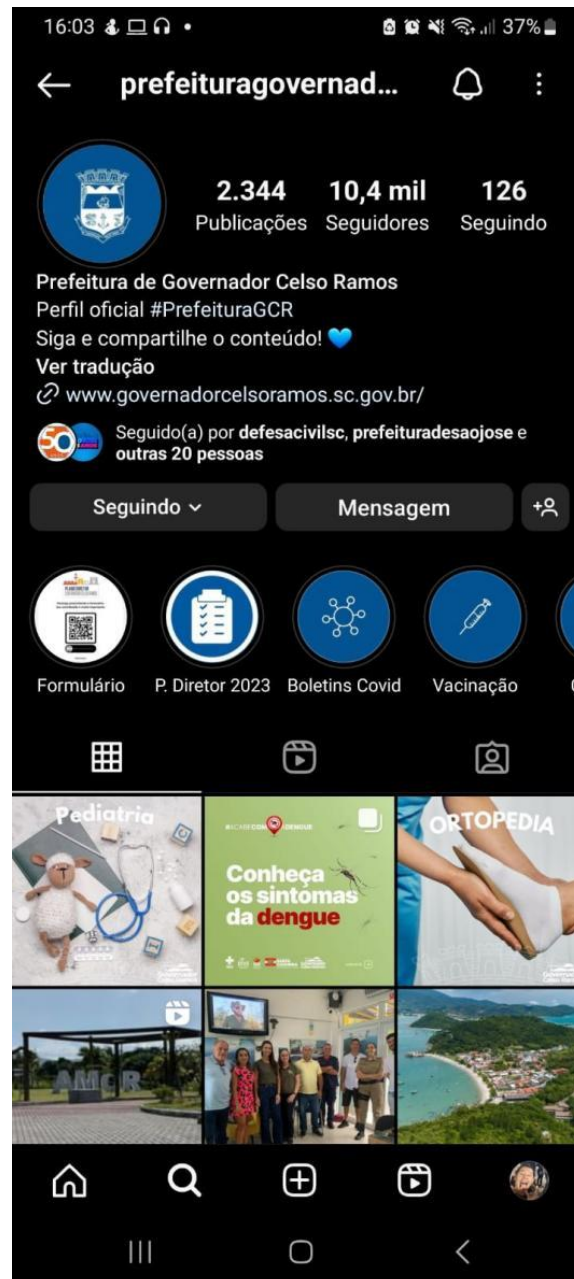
16:03

37%

prefeituragovernad...

2.344
Publicações

10,4 mil
Seguidores

126
Seguindo

Prefeitura de Governador Celso Ramos
Perfil oficial #PrefeituraGCR
Siga e compartilhe o conteúdo! 💙
Ver tradução
www.governadorcelsoramos.sc.gov.br/

Seguido(a) por **defesacivilsc**, **prefeituradesaojose** e **outras 20 pessoas**

Seguindo

Mensagem

Formulário

P. Diretor 2023

Boletins Covid

Vacinação

Pediatria

#ACABECOM A DENGUE

Conheça os sintomas da dengue

ORTOPEDIA

AMCR